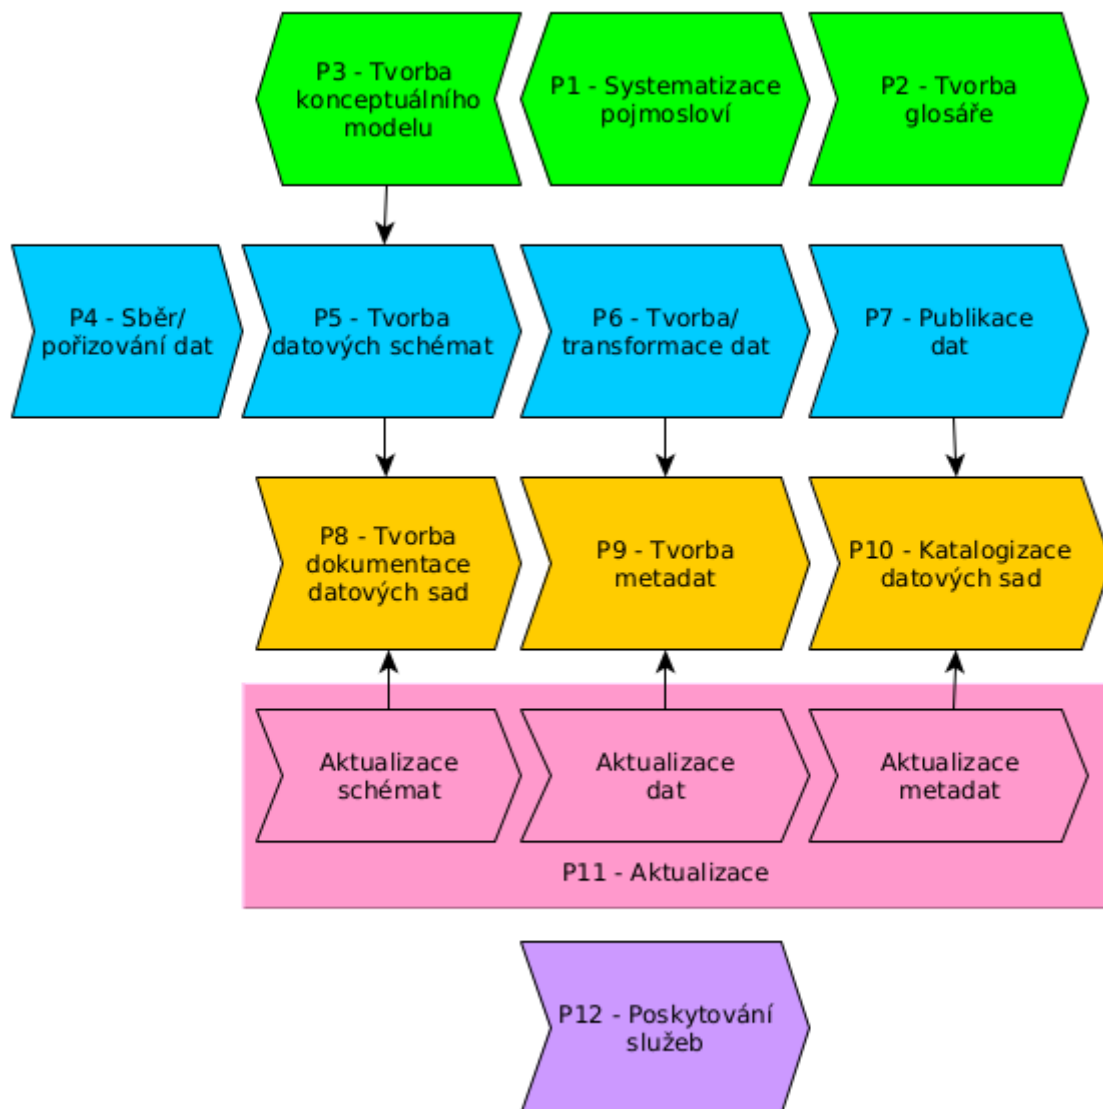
P3 - Tvorba konceptuálního modelu

P1 - Systematizace pojmosloví

P2 - Tvorba glosáře

P4 - Sběr/ pořizování dat

P5 - Tvorba datových schémat

P6 - Tvorba/ transformace dat

P7 - Publikace dat

P8 - Tvorba dokumentace datových sad

P9 - Tvorba metadat

P10 - Katalogizace datových sad

Aktualizace schémat

Aktualizace dat

Aktualizace metadat

P11 - Aktualizace

P12 - Poskytování služeb